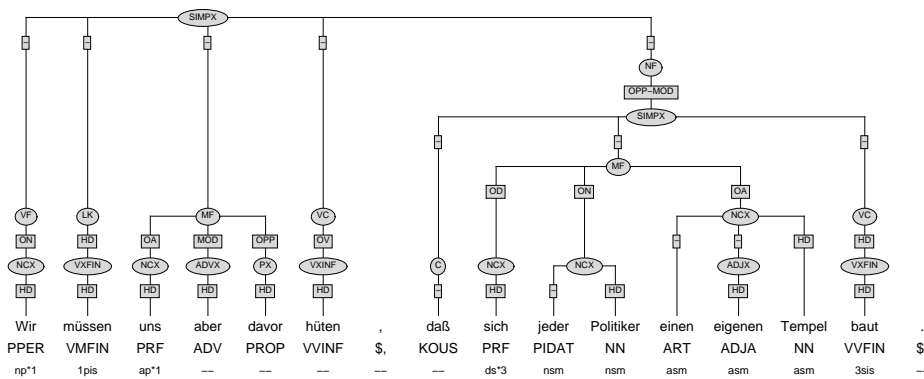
SIMPX

-
-
-
-
-
NF
OPP-MOD
SIMPX
-
-
-
MF
OD
ON
OA
VF
LK
MF
VC
NCX
VC
ON
HD
OA
MOD
OPP
OV
C
HD
NCX
VXFIN
NCX
ADVX
PX
VXINF
NCX
NCX
-
-
ADJX
HD
VXFIN
HD
HD
HD
HD
HD
HD
-
HD
-
HD
HD
HD

Wir PPER np*1
müssen VMFIN 1pis
uns PRF ap*1
aber ADV --
davor PROP --
hüten VVINF --
, $, --
daß KOUS --
sich PRF ds*3
jeder PIDAT nsm
Politiker NN nsm
einen ART asm
eigenen ADJA asm
Tempel NN asm
baut VVFIN 3sis
. $. --